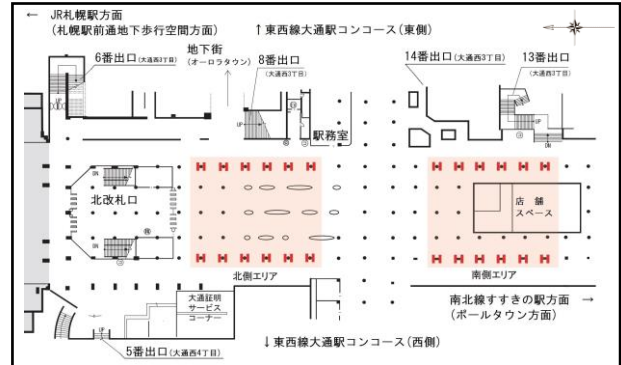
← JR札幌駅方面
(札幌駅前通地下歩行空間方面)

↑東西線大通駅コンコース(東側)

6番出口(大通西3丁目)

地下街
(オーロラタウン)

8番出口
(大通西3丁目)

14番出口(大通西3丁目)

13番出口
(大通西3丁目)

駅務室

北改札口

店舗
スペース

北側エリア

南側エリア

大通証明
サービス
コーナー

南北線すすきの駅方面 →
(ポールタウン方面)

↓東西線大通駅コンコース(西側)

5番出口(大通西4丁目)